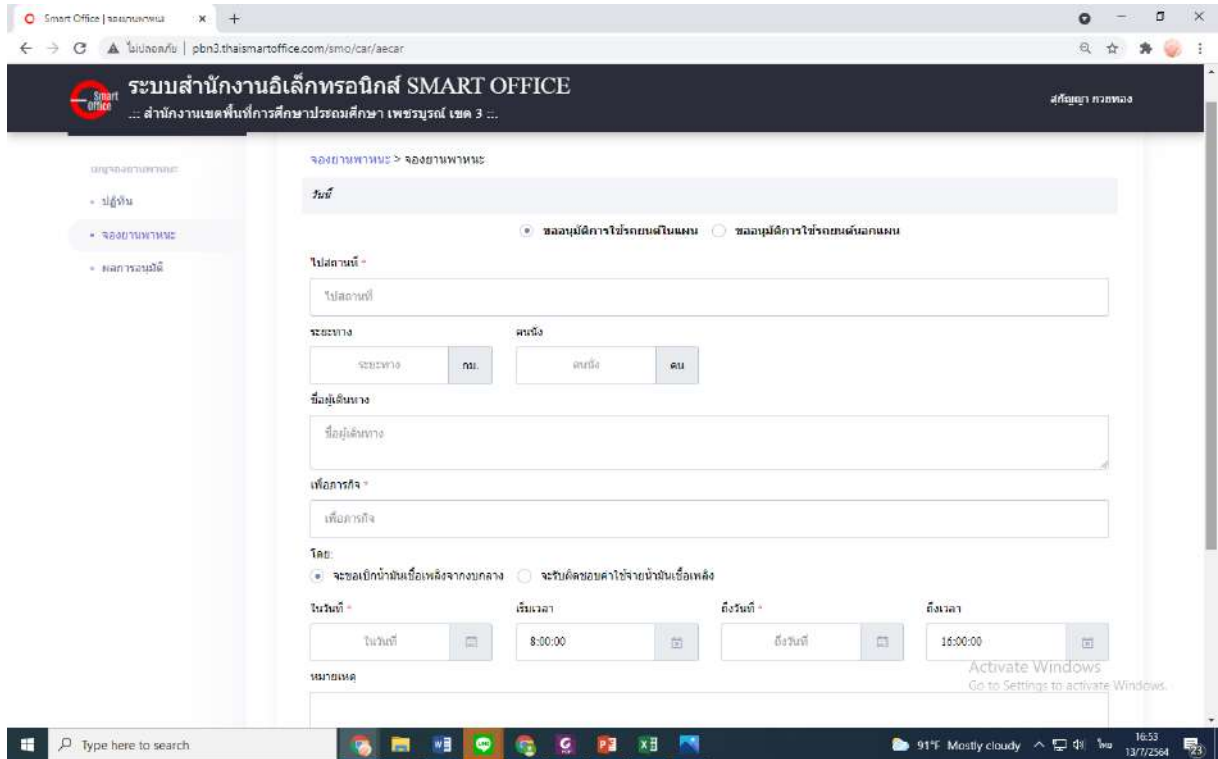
Smart Office | จองยานพาหนะ ×

ไม่ปลอดภัย | pbn3.thaismartoffice.com/smo/car/aecar

Smart Office

ระบบสำนักงานอิเล็กทรอนิกส์ SMART OFFICE

::: สำนักงานเขตพื้นที่การศึกษาประถมศึกษา เพชรบูรณ์ เขต 3 :::

สุกัญญา ทวยทอง

บัญชีจองยานพาหนะ

- ปฏิทิน
- จองยานพาหนะ
- ผลการอนุมัติ

จองยานพาหนะ > จองยานพาหนะ

วันนี้

ขออนุมัติการใช้รถยนต์ในแผน ขออนุมัติการใช้รถยนต์นอกแผน

ไปสถานที่ *

ไปสถานที่

ระยะทาง

ระยะทาง กม.

คนนั่ง

คนนั่ง คน

ชื่อผู้เดินทาง

ชื่อผู้เดินทาง

เพื่อภารกิจ *

เพื่อภารกิจ

โดย:

จะขอเบิกน้ำมันเชื้อเพลิงจากงบกลาง จะรับผิดชอบค่าใช้จ่ายน้ำมันเชื้อเพลิง

ในวันที่ *

ในวันที่

เริ่มเวลา

8:00:00

ถึงวันที่ *

ถึงวันที่

ถึงเวลา

16:00:00

หมายเหตุ

Activate Windows
Go to Settings to activate Windows.

Type here to search

91°F Mostly cloudy

ไทย

16:53
13/7/2564